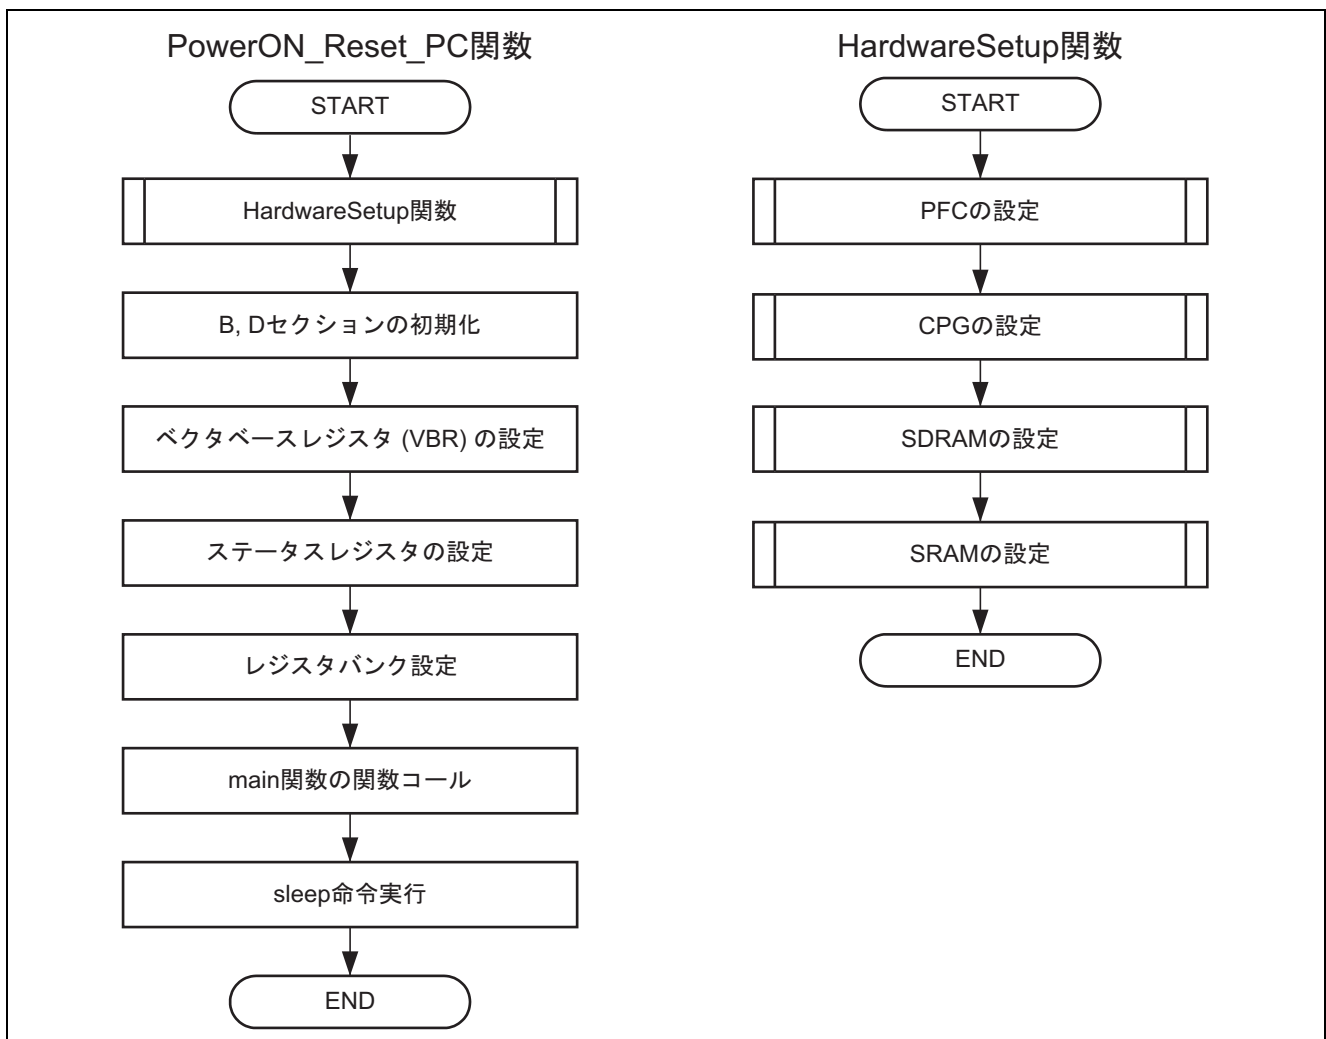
PowerON_Reset_PC関数

START

HardwareSetup関数

B, Dセクションの初期化

ベクタベースレジスタ (VBR) の設定

ステータスレジスタの設定

レジスタバンク設定

main関数の関数コール

sleep命令実行

END

HardwareSetup関数

START

PFCの設定

CPGの設定

SDRAMの設定

SRAMの設定

END